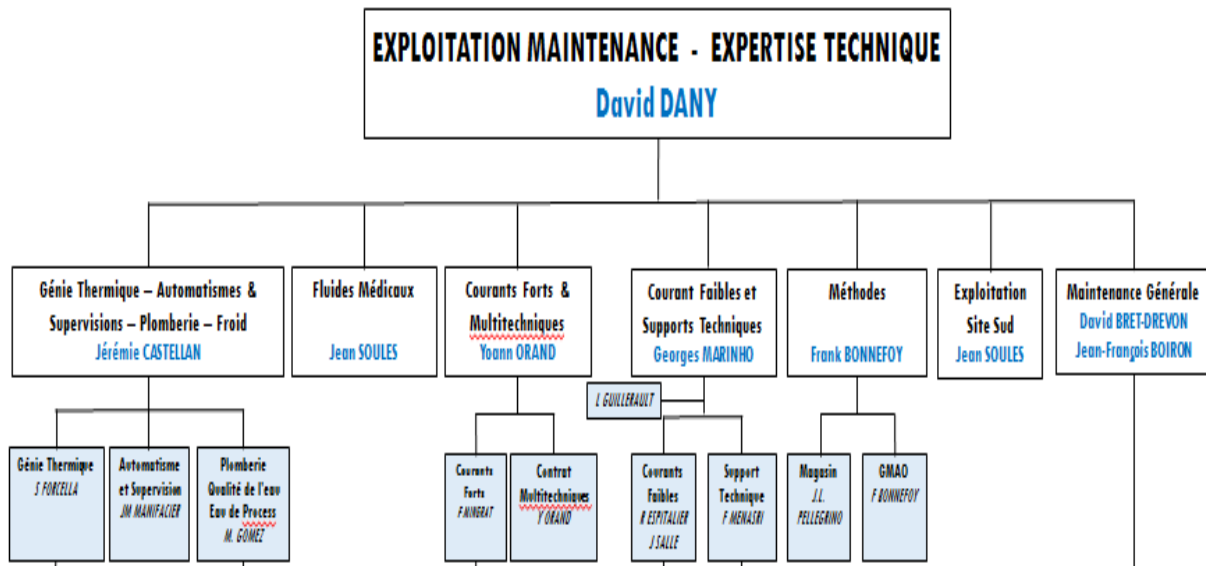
EXPLOITATION MAINTENANCE - EXPERTISE TECHNIQUE
David DANY

Génie Thermique – Automatismes & Supervisions – Plomberie – Froid
Jérémie CASTELLAN

Fluides Médicaux
Jean SOULES

Courants Forts & Multitechniques
Yoann ORAND

Courant Faibles et Supports Techniques
Georges MARINHO

Méthodes
Frank BONNEFOY

Exploitation Site Sud
Jean SOULES

Maintenance Générale
David BRET-DREVON
Jean-François BOIRON

L GUILLERAULT

Génie Thermique
S FORCELLA

Automatisme et Supervision
JM MANIFACIER

Plomberie Qualité de l'eau Eau de Process
M. GOMEZ

Courants Forts
F MINERAT

Contrat Multitechniques
Y ORAND

Courants Faibles
R ESPITALIER
J SALLE

Support Technique
F MENASRI

Magasin
J.L. PELLEGRINO

GMAO
F BONNEFOY